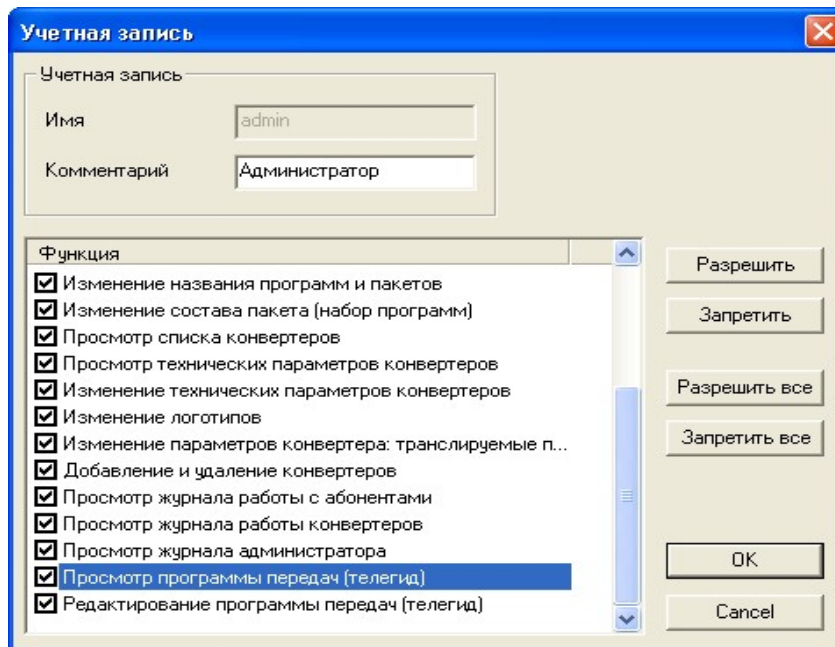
Учетная запись

Учетная запись

Имя admin

Комментарий Администратор

Функция

Изменение названия программ и пакетов
Изменение состава пакета (набор программ)
Просмотр списка конвертеров
Просмотр технических параметров конвертеров
Изменение технических параметров конвертеров
Изменение логотипов
Изменение параметров конвертера: транслируемые п...
Добавление и удаление конвертеров
Просмотр журнала работы с абонентами
Просмотр журнала работы конвертеров
Просмотр журнала администратора
Просмотр программы передач (телегид)
Редактирование программы передач (телегид)

Разрешить

Запретить

Разрешить все

Запретить все

OK

Cancel